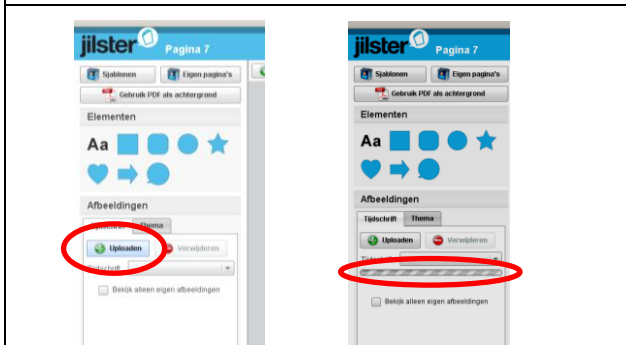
jilster Pagina 7

Sjablonen
Eigen pagina's
Gebruik PDF als achtergrond

Elementen

Aa

Afbeeldingen

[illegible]
Thema

Uploaden
Verwijderen

Tijdschrift

Bekijk alleen eigen afbeeldingen

jilster Pagina 7

Sjablonen
Eigen pagina's
Gebruik PDF als achtergrond

Elementen

Aa

Afbeeldingen

Tijdschrift
Thema

Uploaden
Verwijderen

Tijdschrift

Bekijk alleen eigen afbeeldingen